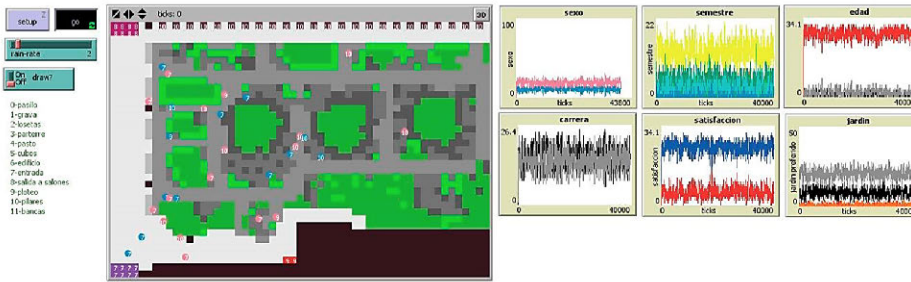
setup

go

ran-rate 2

On Off draw?

0-pasillo
1-grava
2-losetas
3-parterre
4-pasto
5-cubos
6-edificio
7-entrada
8-salida a salones
9-ploteo
10-pilares
11-bancas

ticks: 0

3D

sexo
100
sexo
0
0
ticks
40000

semestre
22
semestre
0
0
ticks
40000

edad
34.1
0
0
40000

carrera
26.4
0
0
40000

satisfaccion
34.1
satisfaccion
0
0
ticks
40000

jardin
50
jardin preferido
0
0
40000